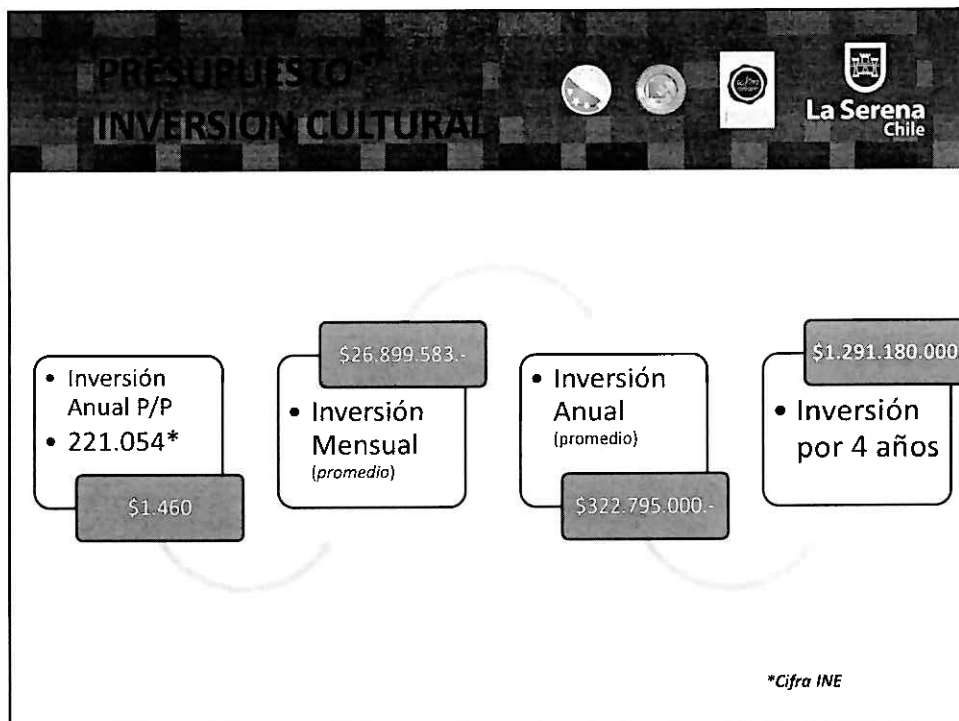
PRESUPUESTO INVERSION CULTURAL

La Serena Chile

• Inversión Anual P/P
• 221.054*

$1.460

$26.899.583.-

• Inversión Mensual (promedio)

• Inversión Anual (promedio)

$322.795.000.-

$1.291.180.000

• Inversión por 4 años

*Cifra INE